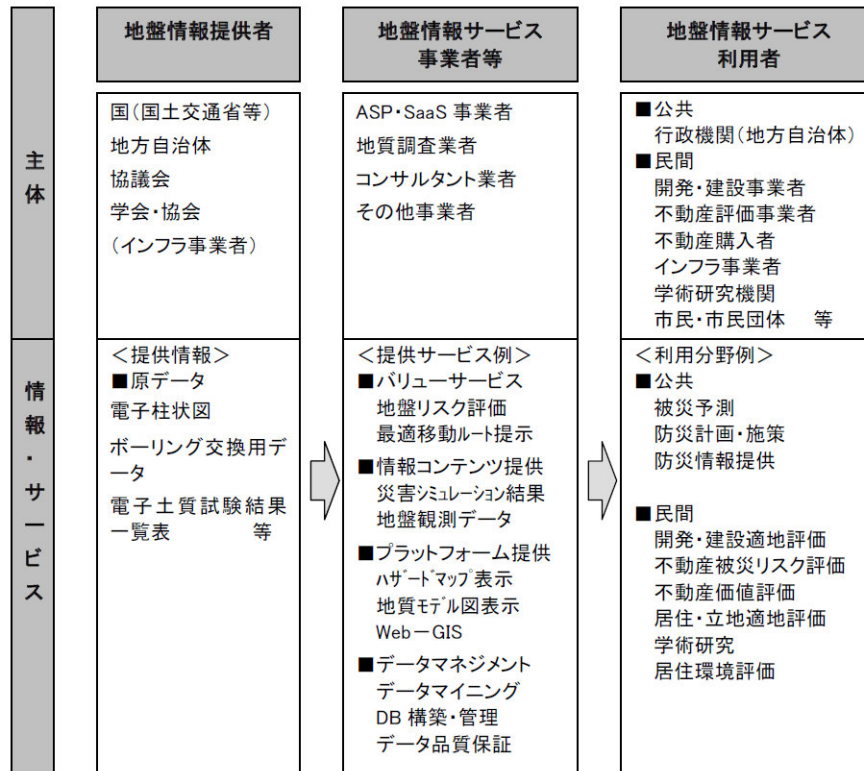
| | 地盤情報提供者 | 地盤情報サービス事業者等 | 地盤情報サービス利用者 |
|---|---|---|---|
| 主体 | 国(国土交通省等)<br>地方自治体<br>協議会<br>学会・協会<br>(インフラ事業者) | ASP・SaaS 事業者<br>地質調査業者<br>コンサルタント業者<br>その他事業者 | ■公共<br>行政機関(地方自治体)<br>■民間<br>開発・建設事業者<br>不動産評価事業者<br>不動産購入者<br>インフラ事業者<br>学術研究機関<br>市民・市民団体　等 |
| 情報・サービス | <提供情報><br>■原データ<br>電子柱状図<br>ボーリング交換用データ<br>電子土質試験結果一覧表　等 | <提供サービス例><br>■バリューサービス<br>地盤リスク評価<br>最適移動ルート提示<br>■情報コンテンツ提供<br>災害シミュレーション結果<br>地盤観測データ<br>■プラットフォーム提供<br>ハザードマップ表示<br>地質モデル図表示<br>Web－GIS<br>■データマネジメント<br>データマイニング<br>DB 構築・管理<br>データ品質保証 | <利用分野例><br>■公共<br>被災予測<br>防災計画・施策<br>防災情報提供<br>■民間<br>開発・建設適地評価<br>不動産被災リスク評価<br>不動産価値評価<br>居住・立地適地評価<br>学術研究<br>居住環境評価 |